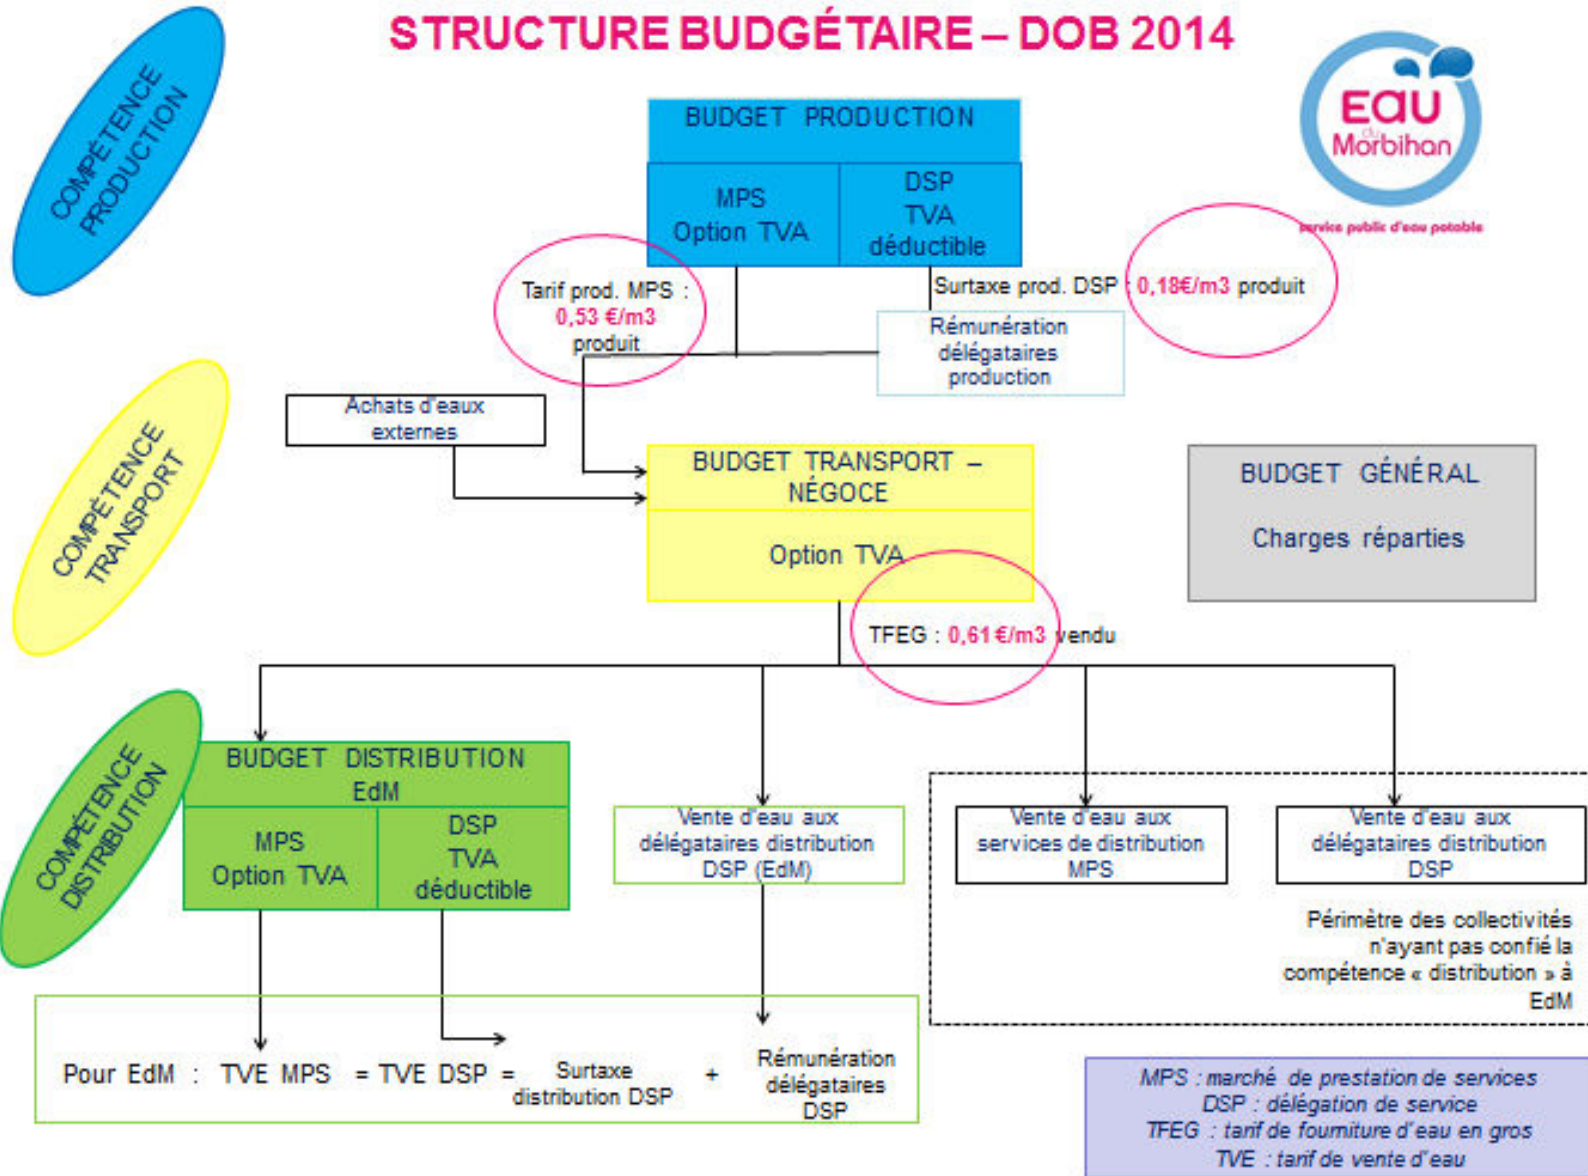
STRUCTURE BUDGÉTAIRE – DOB 2014

COMPETENCE PRODUCTION

Eau du Morbihan
service public d'eau potable

BUDGET PRODUCTION

MPS
Option TVA

DSP
TVA
déductible

Tarif prod. MPS : 0,53 €/m3 produit

Surtaxe prod. DSP : 0,18€/m3 produit

Rémunération délégataires production

COMPETENCE TRANSPORT

Achats d'eaux externes

BUDGET TRANSPORT – NÉGOCE

Option TVA

BUDGET GÉNÉRAL

Charges réparties

TFEG : 0,61 €/m3 vendu

COMPETENCE DISTRIBUTION

BUDGET DISTRIBUTION EdM

MPS
Option TVA

DSP
TVA
déductible

Vente d'eau aux délégataires distribution DSP (EdM)

Vente d'eau aux services de distribution MPS

Vente d'eau aux délégataires distribution DSP

Périmètre des collectivités n'ayant pas confié la compétence « distribution » à EdM

Pour EdM : TVE MPS = TVE DSP = Surtaxe distribution DSP + Rémunération délégataires DSP

MPS : marché de prestation de services
DSP : délégation de service
TFEG : tarif de fourniture d'eau en gros
TVE : tarif de vente d'eau